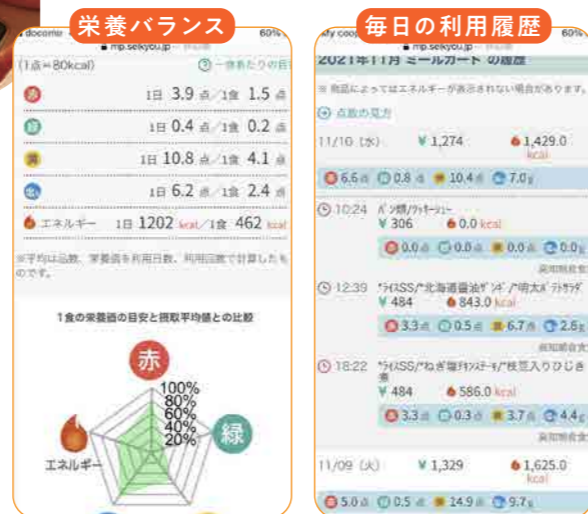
栄養バランス

docomo 60%
mp.seikyou.jp

(1点=80kcal) 一食あたりの目

赤 1日 3.9 点/1食 1.5 点
緑 1日 0.4 点/1食 0.2 点
黄 1日 10.8 点/1食 4.1 点
虹 1日 6.2 点/1食 2.4 点
エネルギー 1日 1202 kcal/1食 462 kcal

※平均は品数、栄養価を利用日数、利用回数で計算したものです。

1食の栄養価の目安と摂取平均値との比較

赤
緑
エネルギー
100%
80%
60%
40%
20%

毎日の利用履歴

dy coop 60%
mp.seikyou.jp

2021年11月 ミールカード の履歴

※商品によってはエネルギーが表示されない場合があります。

点数の見方

11/10 (水) ¥ 1,274 1,429.0 kcal
6.6点 0.8点 10.4点 7.0点

10:24 パン類/ケーキ・ヨーグ
¥ 306 0.0 kcal
0.0点 0.0点 0.0点 0.0点
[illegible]

12:39 *ライスSS/*北海道醤油ザンギ/*明太ポテトサラダ
¥ 484 843.0 kcal
3.3点 0.5点 6.7点 2.6点
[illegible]

18:22 *ライスSS/*ねぎ塩チキンステーキ/*枝豆入りひじき煮
¥ 484 586.0 kcal
3.3点 0.3点 3.7点 4.4点
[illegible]

11/09 (火) ¥ 1,329 1,625.0 kcal
5.0点 0.5点 14.9点 9.7点